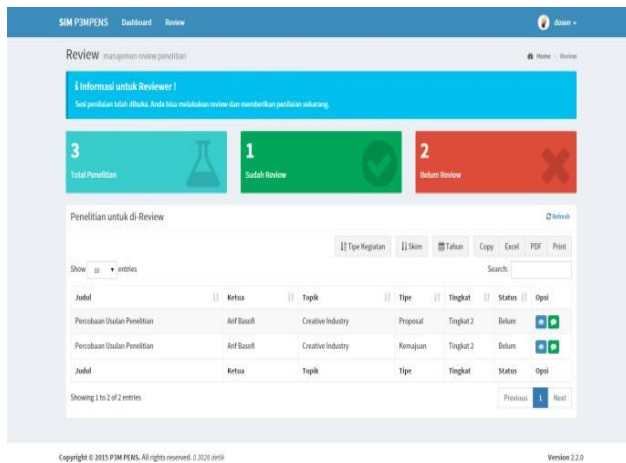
SIM P3MPENS Dashboard Review

dosen

Review manajemen review penelitian

Home › Review

ℹ Informasi untuk Reviewer !

Sesi penilaian telah dibuka. Anda bisa melakukan review dan memberikan penilaian sekarang.

3
Total Penelitian

1
Sudah Review

2
Belum Review

Penelitian untuk di-Review

Refresh

Tipe Kegiatan | Skim | Tahun | Copy | Excel | PDF | Print

Show 10 entries

Search:

| Judul | Ketua | Topik | Tipe | Tingkat | Status | Opsi |
|---|---|---|---|---|---|---|
| Percobaan Usulan Penelitian | Arif Basofi | Creative Industry | Proposal | Tingkat 2 | Belum | |
| Percobaan Usulan Penelitian | Arif Basofi | Creative Industry | Kemajuan | Tingkat 2 | Belum | |
| Judul | Ketua | Topik | Tipe | Tingkat | Status | Opsi |

Showing 1 to 2 of 2 entries

Previous 1 Next

Copyright © 2015 P3M PENS. All rights reserved. 0.3026 detik

Version 2.2.0